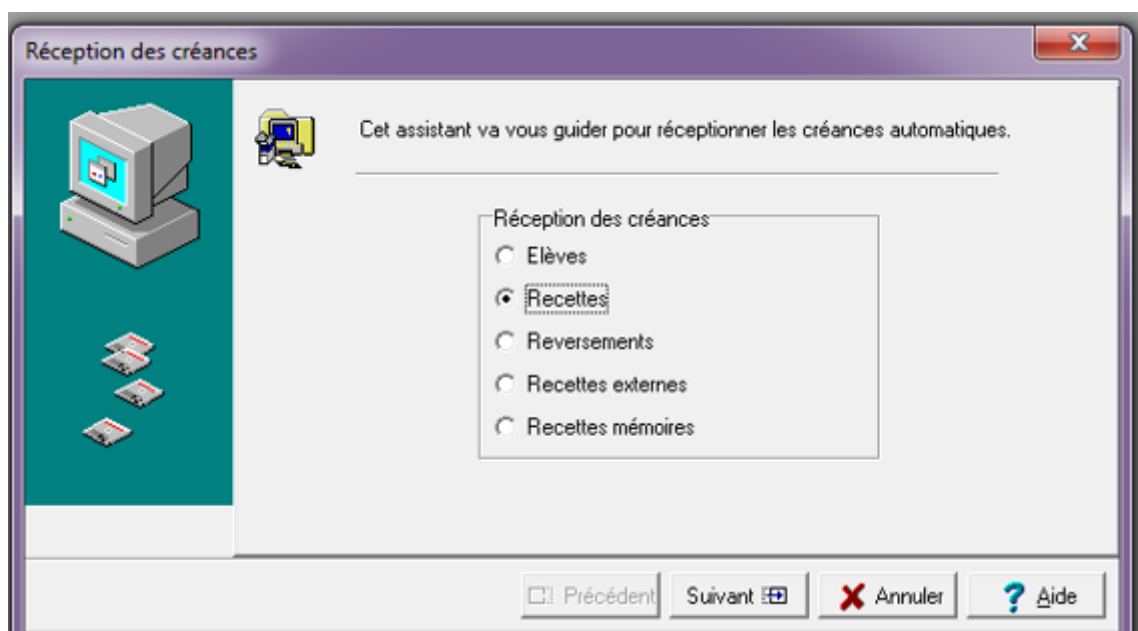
Réception des créances

Cet assistant va vous guider pour réceptionner les créances automatiques.

Réception des créances
Elèves
Recettes
Reversements
Recettes externes
Recettes mémoires

Précédent
Suivant
Annuler
Aide